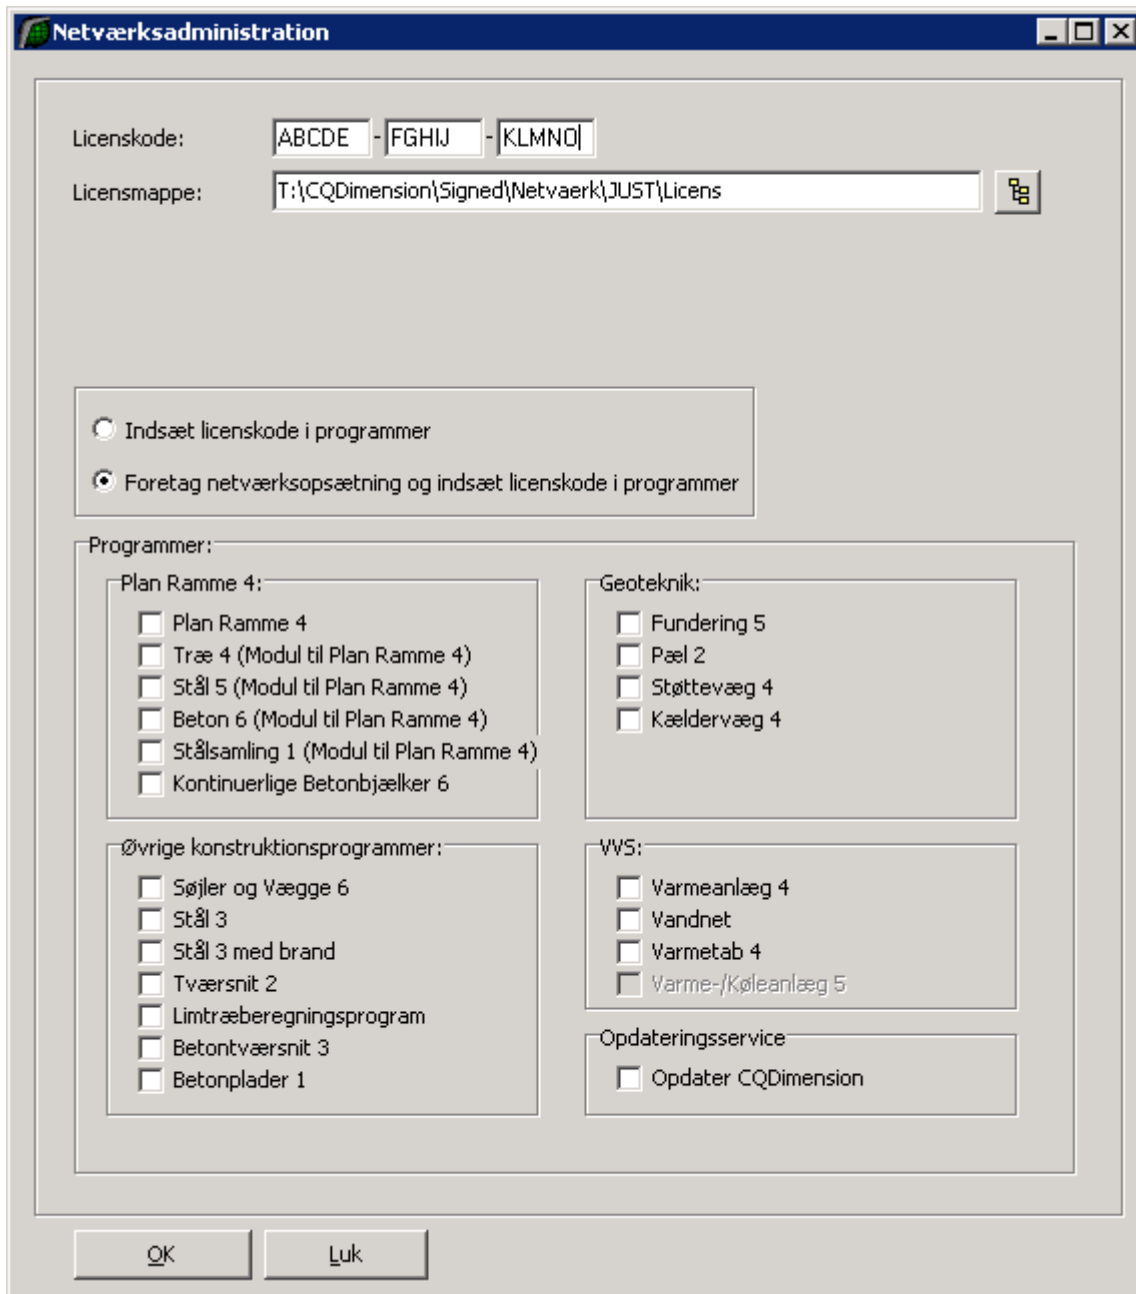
Netværksadministration

Licenskode: ABCDE - FGHIJ - KLMNO
Licensmappe: T:\CQDimension\Signed\Netvaerk\JUST\Licens

Indsæt licenskode i programmer
Foretag netværksopsætning og indsæt licenskode i programmer

Programmer:

Plan Ramme 4:
Plan Ramme 4
Træ 4 (Modul til Plan Ramme 4)
Stål 5 (Modul til Plan Ramme 4)
Beton 6 (Modul til Plan Ramme 4)
Stålsamling 1 (Modul til Plan Ramme 4)
Kontinuerlige Betonbjælker 6

Øvrige konstruktionsprogrammer:
Søjler og Vægge 6
Stål 3
Stål 3 med brand
Tværsnit 2
Limtræberegningsprogram
Betontværsnit 3
Betonplader 1

Geoteknik:
Fundering 5
Pæl 2
Støttevæg 4
Kældervæg 4

VVS:
Varmeanlæg 4
Vandnet
Varmetab 4
Varme-/Køleanlæg 5

Opdateringsservice
Opdater CQDimension

OK
Luk